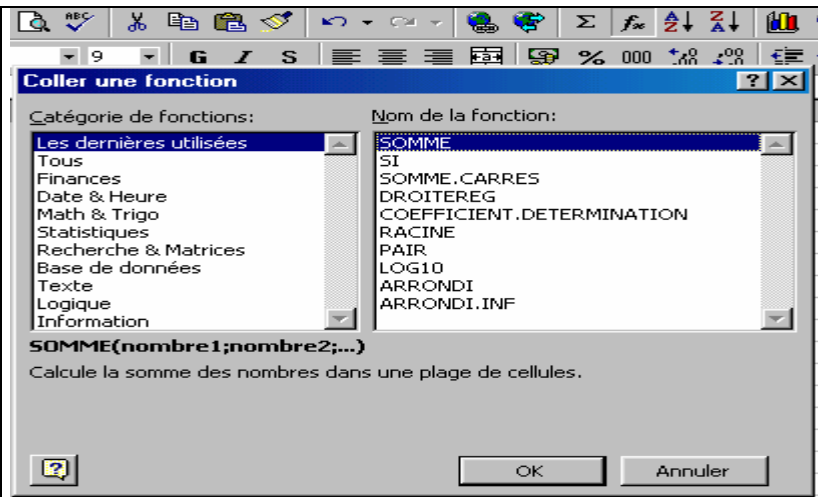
9 G I S % 000

Coller une fonction

Catégorie de fonctions:

Les dernières utilisées
Tous
Finances
Date & Heure
Math & Trigo
Statistiques
Recherche & Matrices
Base de données
Texte
Logique
Information

Nom de la fonction:

SOMME
SI
SOMME.CARRES
DROITEREG
COEFFICIENT.DETERMINATION
RACINE
PAIR
LOG10
ARRONDI
ARRONDI.INF

SOMME(nombre1;nombre2;...)

Calcule la somme des nombres dans une plage de cellules.

OK

Annuler